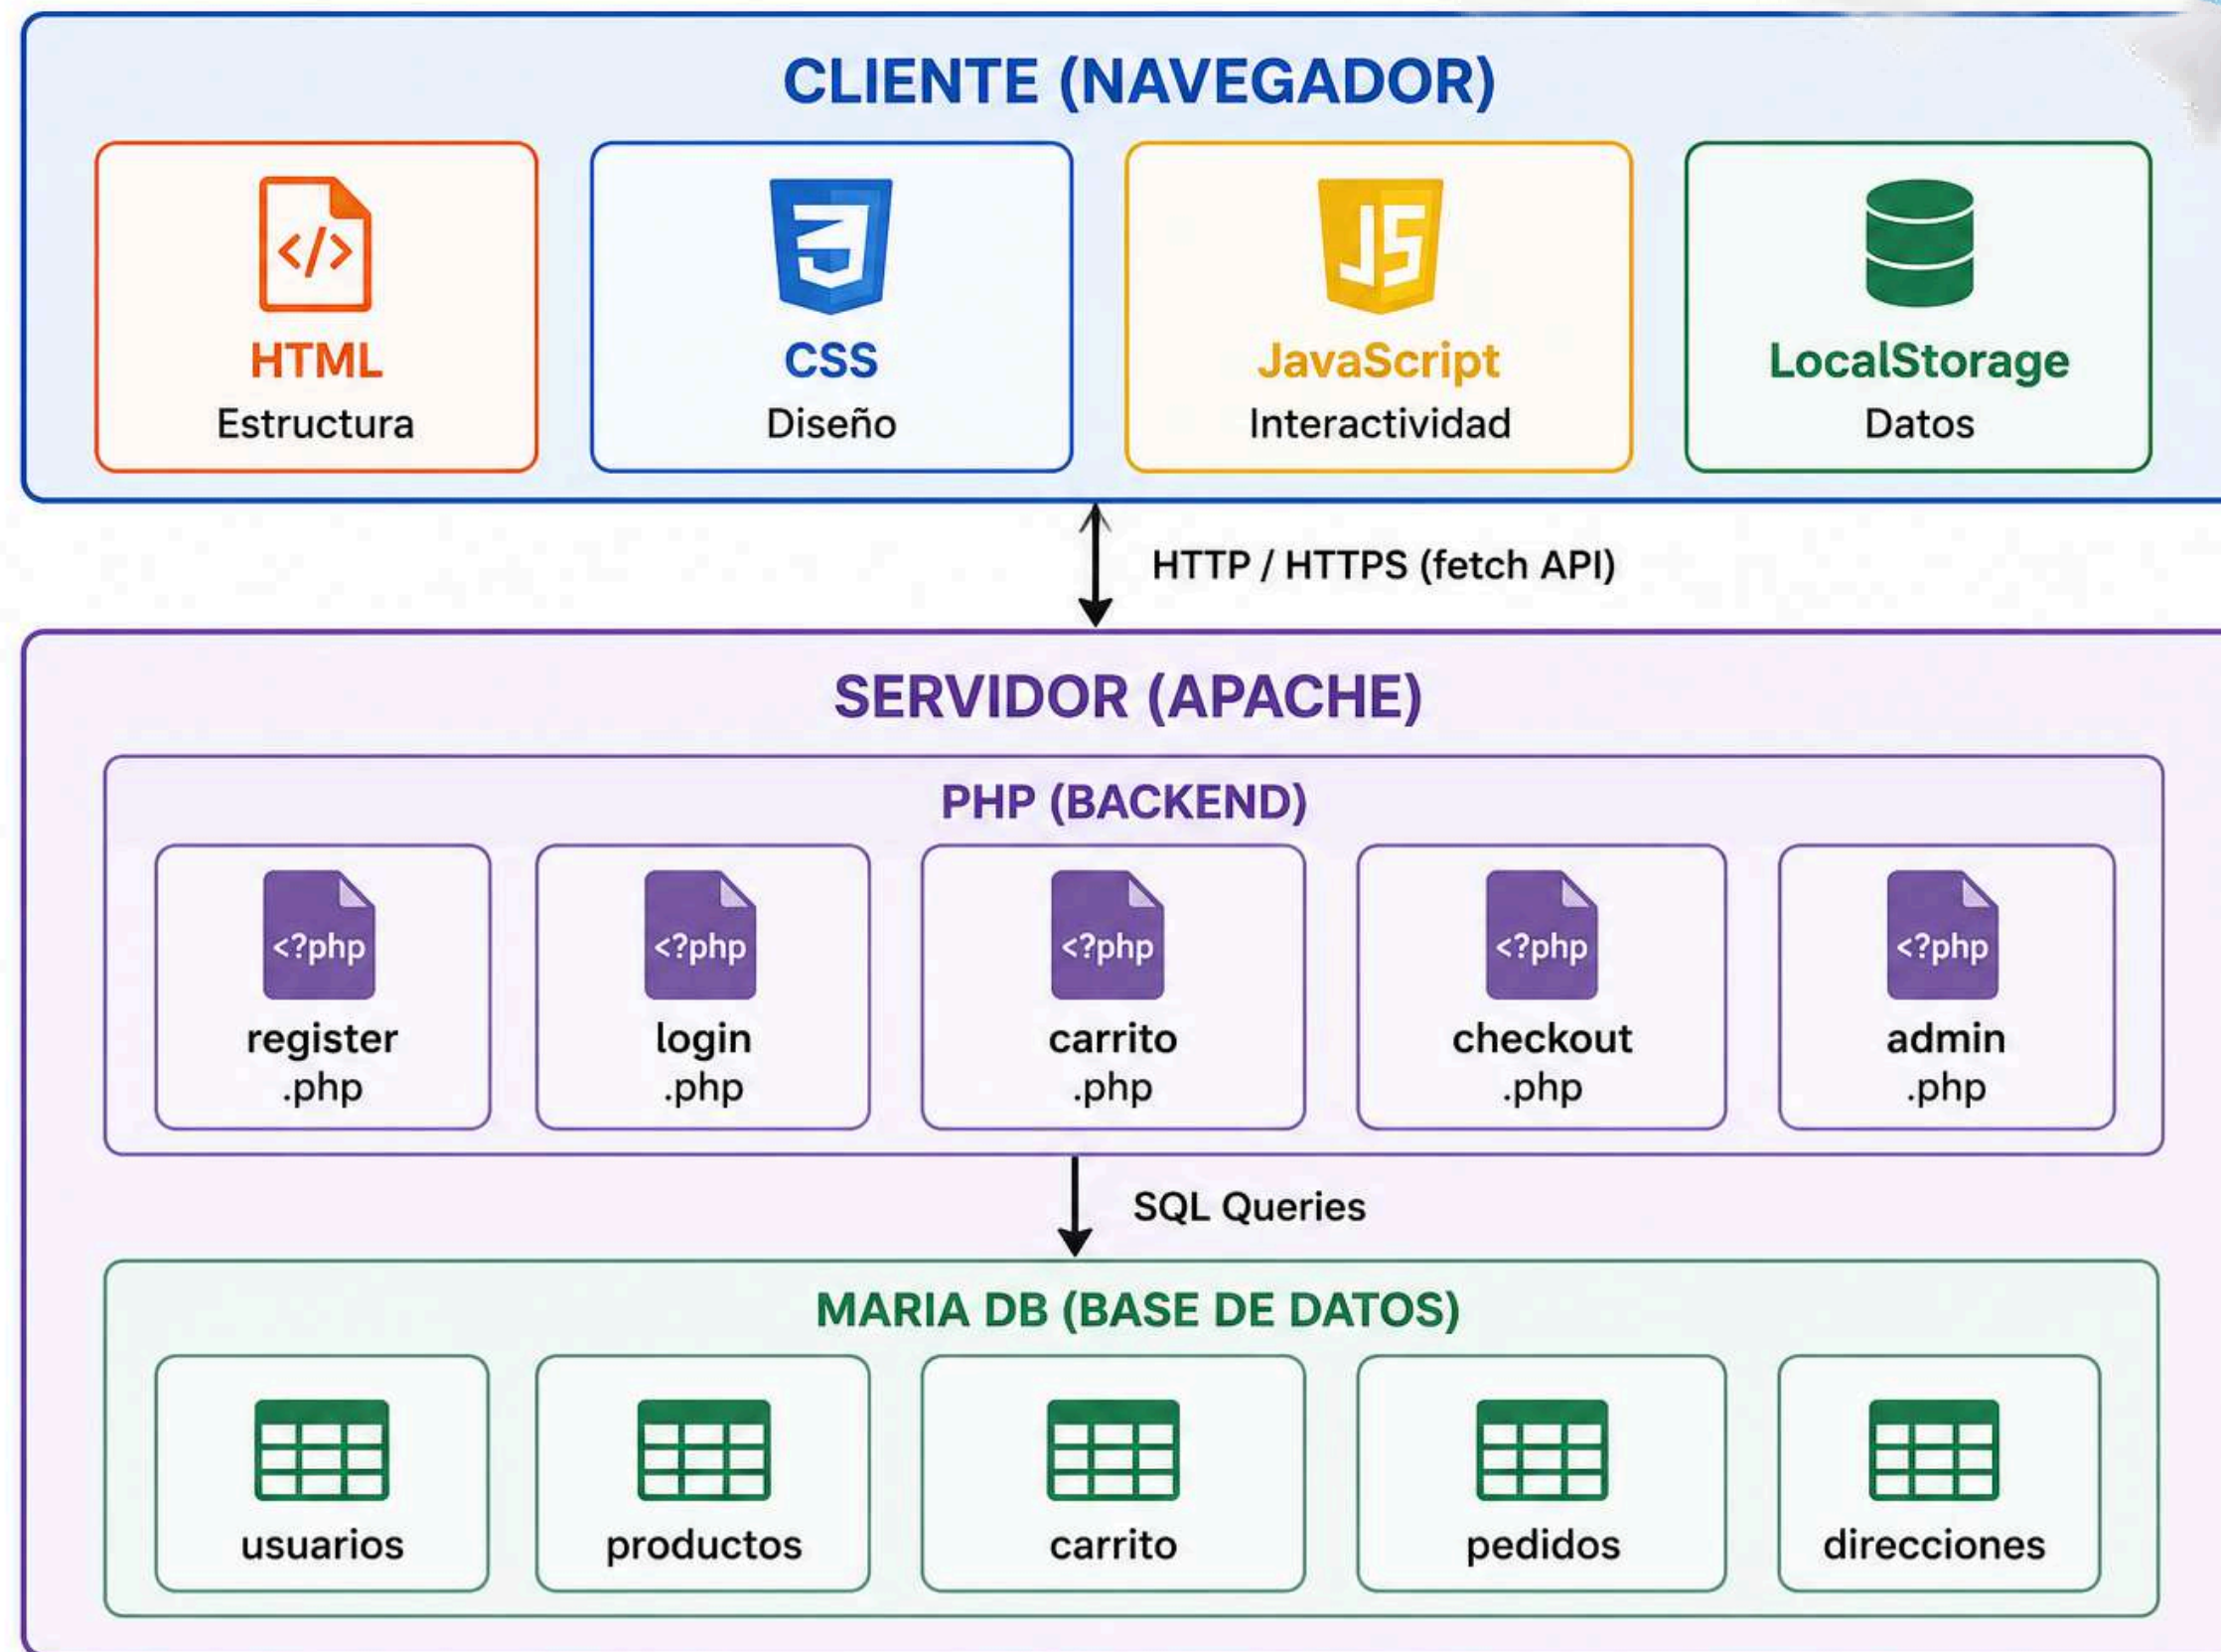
CLIENTE (NAVEGADOR)

</>
HTML
Estructura

3
CSS
Diseño

JS
JavaScript
Interactividad

LocalStorage
Datos

HTTP / HTTPS (fetch API)

SERVIDOR (APACHE)

PHP (BACKEND)

<?php
register
.php

<?php
login
.php

<?php
carrito
.php

<?php
checkout
.php

<?php
admin
.php

SQL Queries

MARIA DB (BASE DE DATOS)

usuarios

productos

carrito

pedidos

direcciones